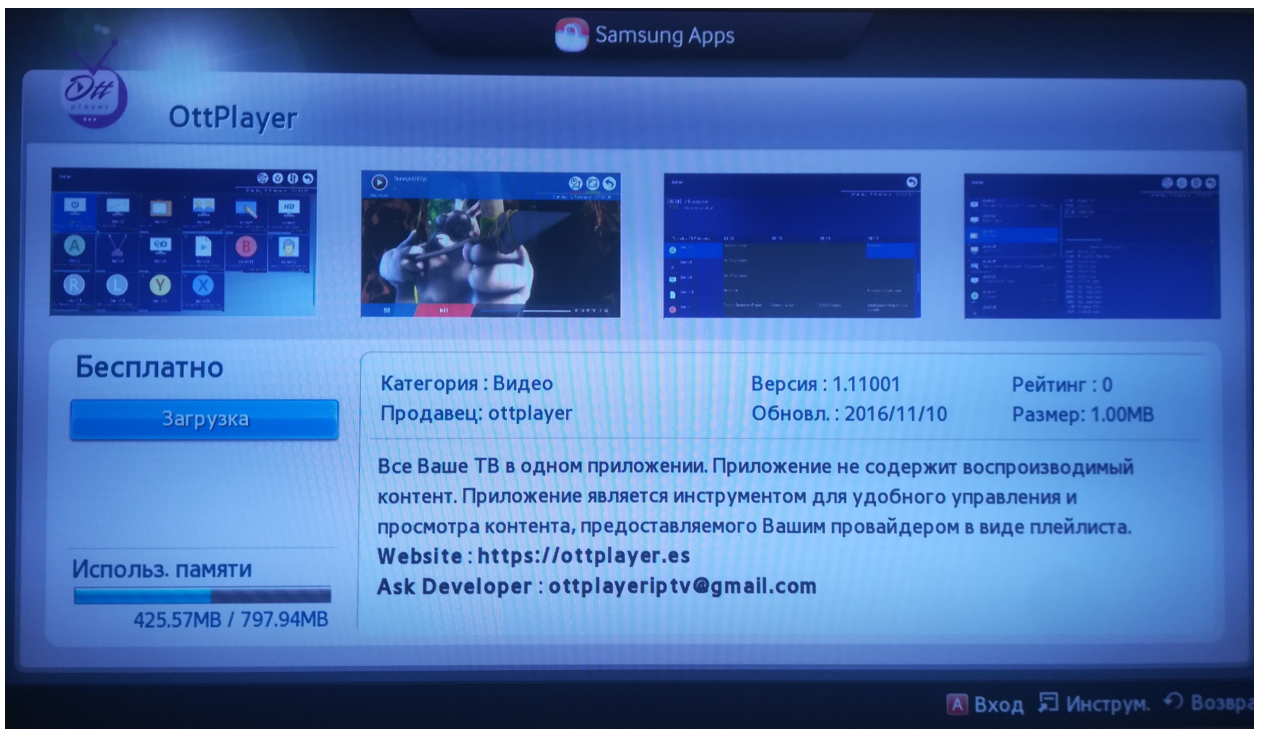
Samsung Apps

Ott player

OttPlayer

Бесплатно

Загрузка

Использ. памяти

425.57MB / 797.94MB

Категория : Видео
Продавец: ottplayer

Версия : 1.11001
Обновл. : 2016/11/10

Рейтинг : 0
Размер: 1.00MB

Все Ваше ТВ в одном приложении. Приложение не содержит воспроизводимый контент. Приложение является инструментом для удобного управления и просмотра контента, предоставляемого Вашим провайдером в виде плейлиста.
Website : https://ottplayer.es
Ask Developer : ottplayeriptv@gmail.com

A Вход Инструм. Возвра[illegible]